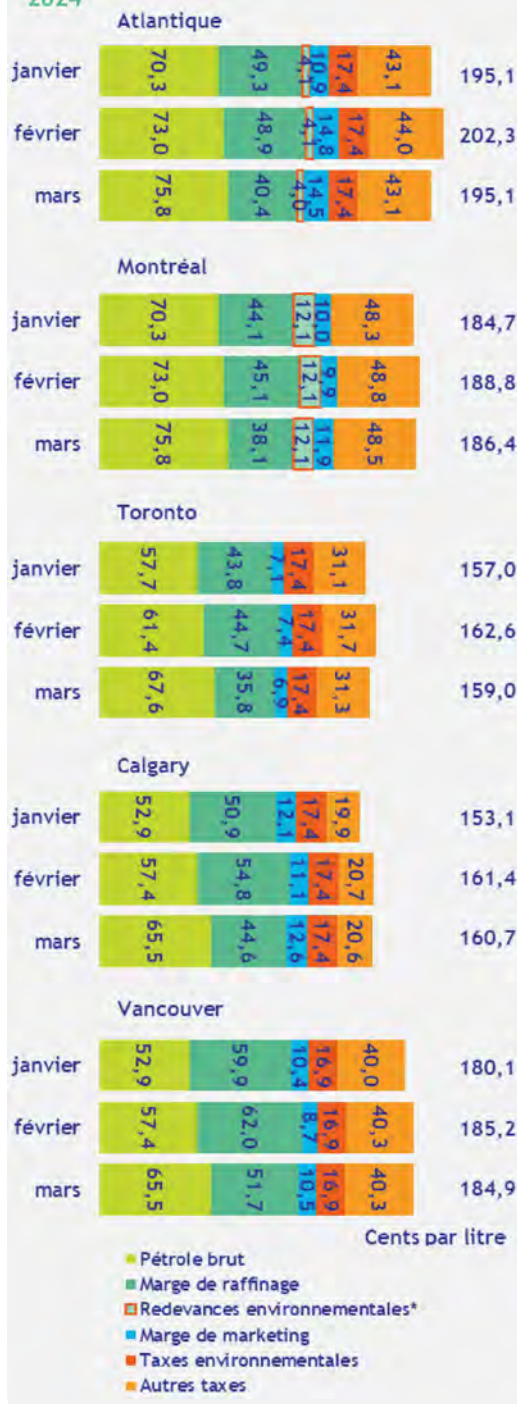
2024

Atlantique

janvier 70,3 49,3 4,1 10,9 17,4 43,1 195,1

février 73,0 48,9 4,1 14,8 17,4 44,0 202,3

mars 75,8 40,4 4,0 14,5 17,4 43,1 195,1

Montréal

janvier 70,3 44,1 12,1 10,0 48,3 184,7

février 73,0 45,1 12,1 9,9 48,8 188,8

mars 75,8 38,1 12,1 11,9 48,5 186,4

Toronto

janvier 57,7 43,8 7,1 17,4 31,1 157,0

février 61,4 44,7 7,4 17,4 31,7 162,6

mars 67,6 35,8 6,9 17,4 31,3 159,0

Calgary

janvier 52,9 50,9 12,1 17,4 19,9 153,1

février 57,4 54,8 11,1 17,4 20,7 161,4

mars 65,5 44,6 12,6 17,4 20,6 160,7

Vancouver

janvier 52,9 59,9 10,4 16,9 40,0 180,1

février 57,4 62,0 8,7 16,9 40,3 185,2

mars 65,5 51,7 10,5 16,9 40,3 184,9

Cents par litre

Pétrole brut
Marge de raffinage
Redevances environnementales*
Marge de marketing
Taxes environnementales
Autres taxes